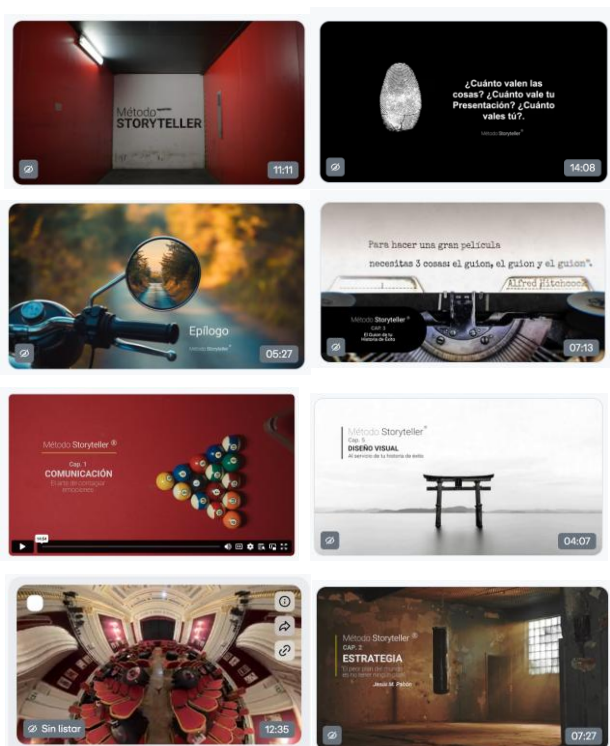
Método
STORYTELLER

11:11

¿Cuánto valen las cosas? ¿Cuánto vale tu Presentación? ¿Cuánto vales tú?.

Método Storyteller®

14:08

Epílogo

Método Storyteller®

05:27

Para hacer una gran película necesitas 3 cosas: el guion, el guion y el guion".

Alfred Hitchcock

Método Storyteller®
CAP. 4
El Guion de tu Historia de Éxito

07:13

Método Storyteller®
Cap. 1
COMUNICACIÓN
El arte de contagiar emociones

Método Storyteller®
Cap. 5
DISEÑO VISUAL
Al servicio de tu historia de éxito

04:07

Sin listar

12:35

Método Storyteller®
CAP. 2
ESTRATEGIA
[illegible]
Jesús M. Patón

07:27